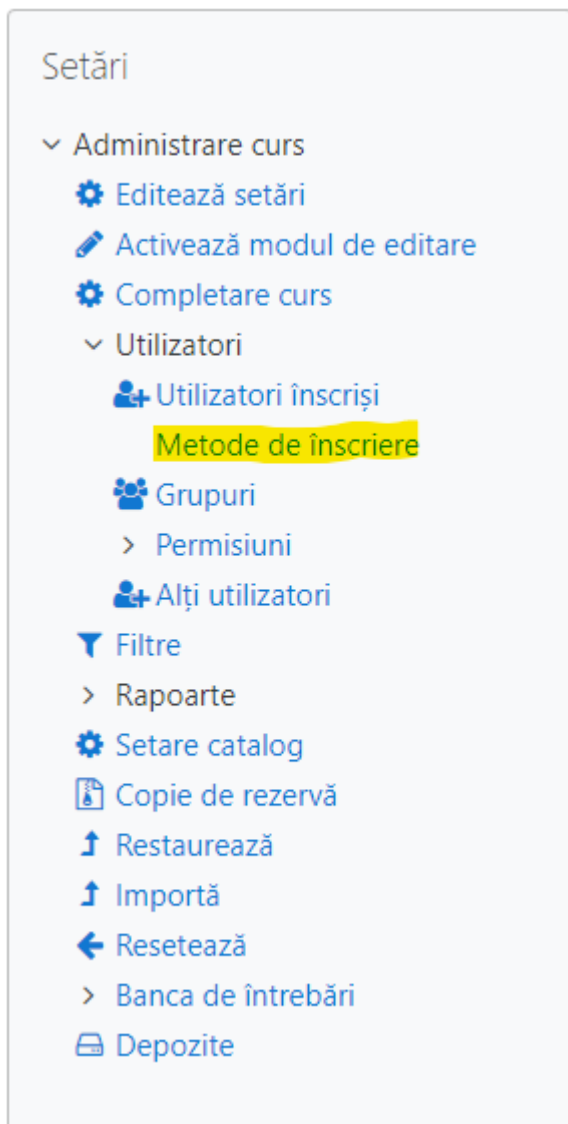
Setări

Administrare curs
Editează setări
Activează modul de editare
Completare curs
Utilizatori
Utilizatori înscriși
Metode de înscriere
Grupuri
Permisiuni
Alți utilizatori
Filtre
Rapoarte
Setare catalog
Copie de rezervă
Restaurează
Importă
Resetează
Banca de întrebări
Depozite